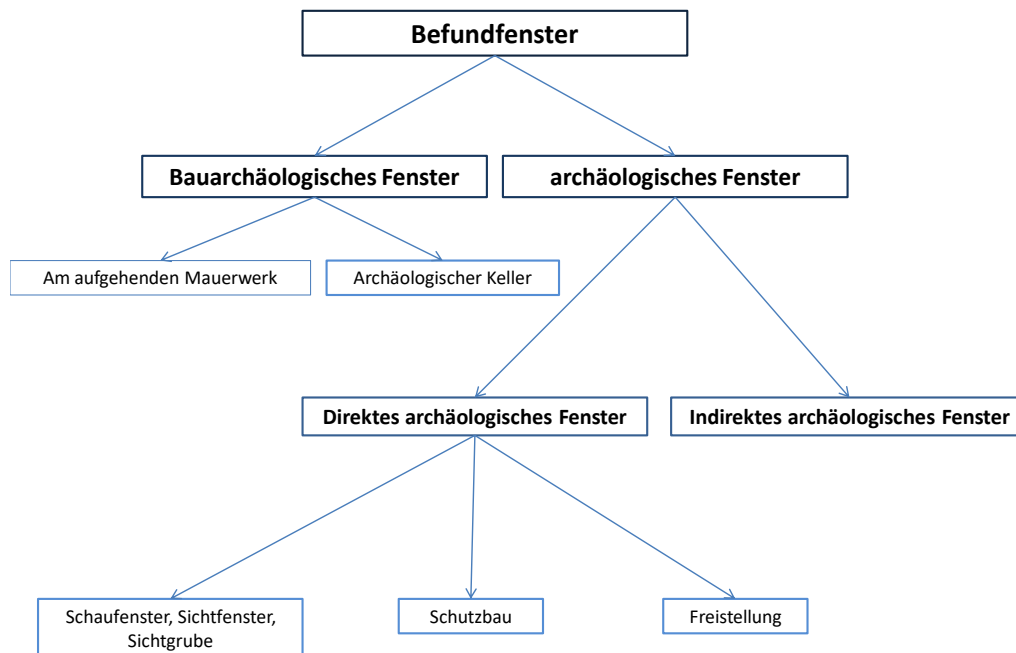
Befundfenster

Bauarchäologisches Fenster

archäologisches Fenster

Am aufgehenden Mauerwerk

Archäologischer Keller

Direktes archäologisches Fenster

Indirektes archäologisches Fenster

Schaufenster, Sichtfenster, Sichtgrube

Schutzbau

Freistellung